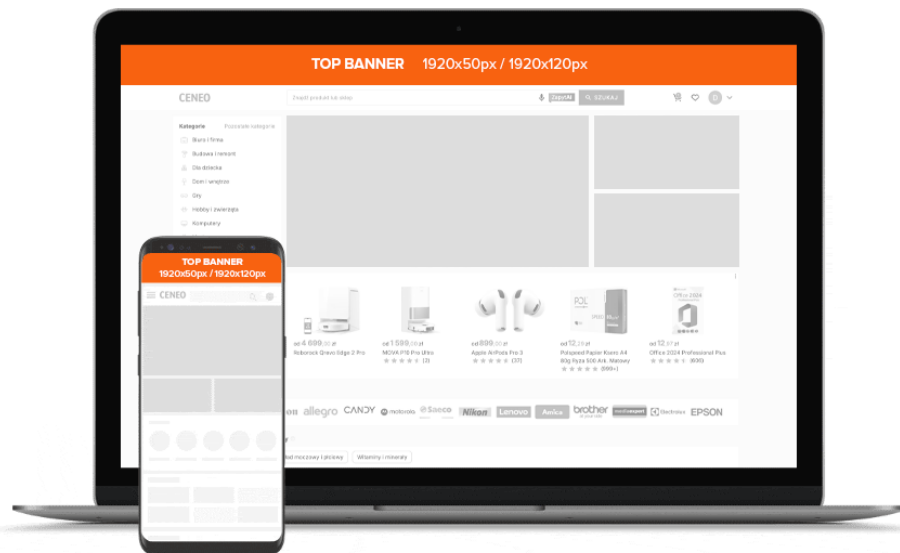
TOP BANNER 1920x50px / 1920x120px

CENEO

Zacznij wpisywać czego szukasz

SZUKAJ

Kategorie Pozostałe kategorie

Biuro i firma

Budowa i remont

Dla dziecka

Dom i wnętrze

Gry

Hobby i zwierzęta

Komputery

TOP BANNER 1920x50px / 1920x120px

CENEO

od 4 699,00 zł Roborock Qrevo Edge 2 Pro

od 1 599,00 zł MOVA P10 Pro Ultra (3)

od 899,00 zł Apple AirPods Pro 3 (37)

od 12,29 zł Polspeed Papier Ksero A4 80g Ryza 500 Ark. Matowy (999+)

od 12,97 zł Office 2024 Professional Plus (606)

allegro CANDY motorola Saeco Nikon Lenovo Amica brother mediaexpert Electrolux EPSON

Sól moczowy i piciowy

Witaminy i minerały